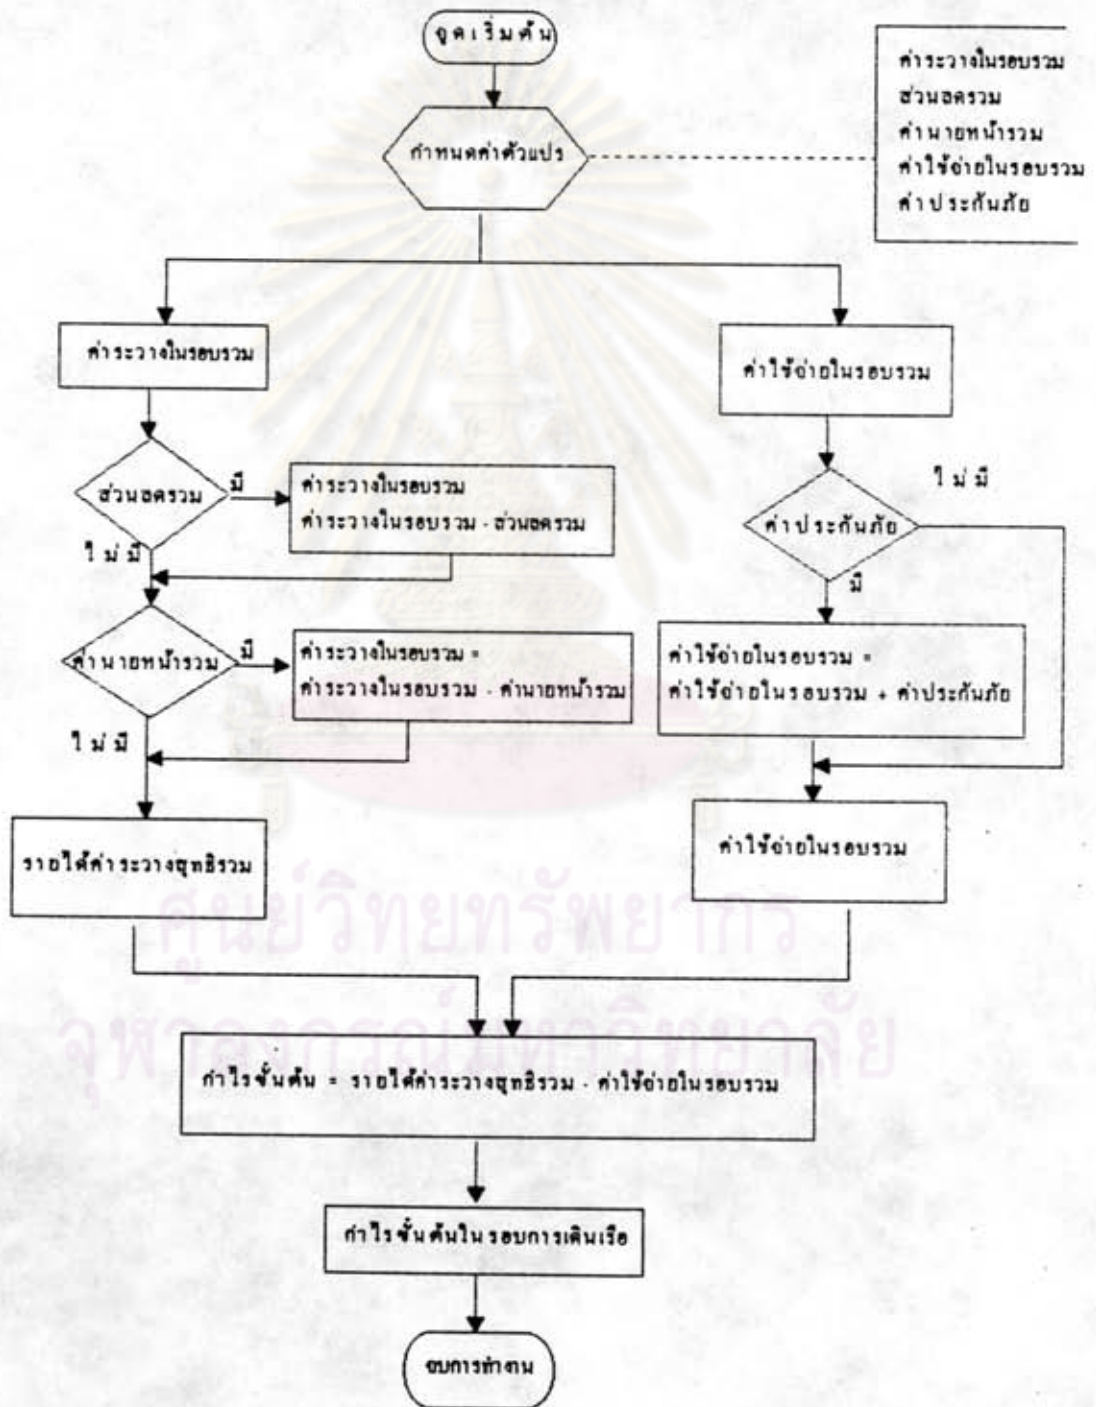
จุดเริ่มต้น

กำหนดค่าตัวแปร

ค่าระวางในรอบรวม
ส่วนลดรวม
ค่านายหน้ารวม
ค่าใช้จ่ายในรอบรวม
ค่าประกันภัย

ค่าระวางในรอบรวม

ส่วนลดรวม

มี

ค่าระวางในรอบรวม
ค่าระวางในรอบรวม - ส่วนลดรวม

ไม่มี

ค่านายหน้ารวม

มี

ค่าระวางในรอบรวม =
ค่าระวางในรอบรวม - ค่านายหน้ารวม

ไม่มี

รายได้ค่าระวางสุทธิรวม

ค่าใช้จ่ายในรอบรวม

ไม่มี

ค่าประกันภัย

มี

ค่าใช้จ่ายในรอบรวม =
ค่าใช้จ่ายในรอบรวม + ค่าประกันภัย

ค่าใช้จ่ายในรอบรวม

ศูนย์วิทยทรัพยากร
จุฬาลงกรณ์มหาวิทยาลัย

กำไรขั้นต้น = รายได้ค่าระวางสุทธิรวม - ค่าใช้จ่ายในรอบรวม

กำไรขั้นต้นในรอบการเดินเรือ

จบการทำงาน